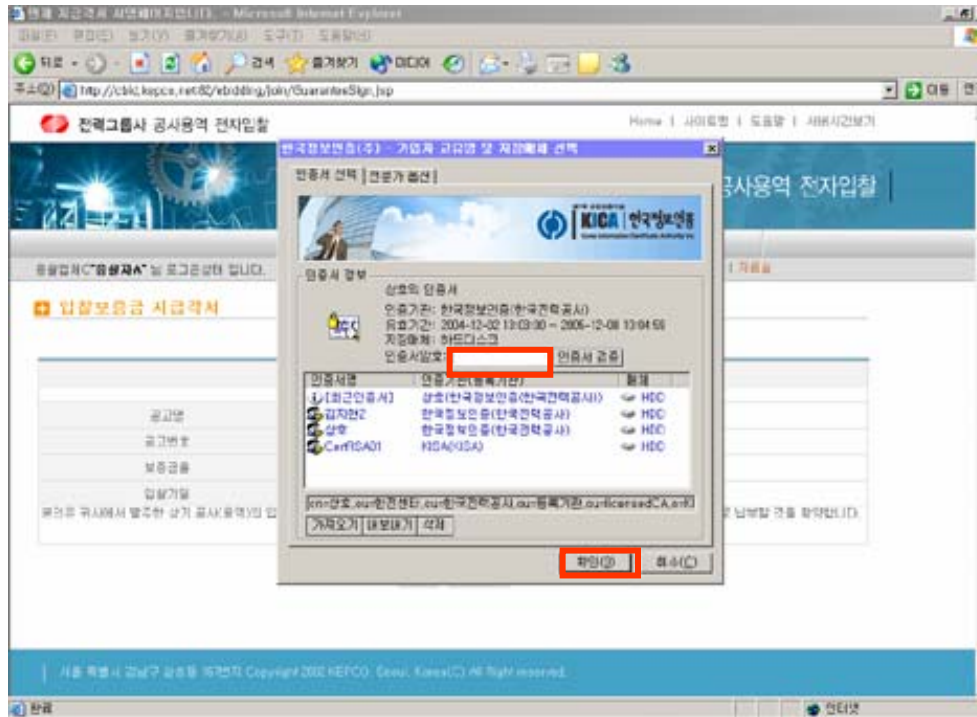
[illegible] - Microsoft Internet Explorer

파일(F) 편집(E) 보기(V) 즐겨찾기(A) 도구(T) 도움말(H)

뒤로 · 검색 즐겨찾기 미디어

주소(D) http://cbid.kepco.net:80/ebidding/join/GuaranteeSign.jsp 이동

전력그룹사 공사용역 전자입찰

Home | 사이트맵 | 도움말 | 서비스시간보기

공사용역 전자입찰

등설업체("**담당자**" 님 로그인상태 입니다.

입찰보증금 지급각서

공고명

공고번호

보증금율

입찰기일

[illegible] 납부할 것을 확약합니다.

한국정보인증(주) - 가입자 고유명 및 저장매체 선택

인증서 선택 | 전문가 옵션

KICA | 한국정보인증

인증서 정보

상호의 인증서

인증기관: 한국정보인증(한국전력공사)

유효기간: 2004-12-02 13:03:00 ~ 2006-12-08 13:04:59

저장매체: 하드디스크

인증서암호:

인증서 검증

| 인증서명 | 인증기관(등록기관) | 매체 |
|---|---|---|
| [최근인증서] | 상호(한국정보인증(한국전력공사)) | HDD |
| 김지현2 | 한국정보인증(한국전력공사) | HDD |
| 상호 | 한국정보인증(한국전력공사) | HDD |
| CertRSA01 | KISA(KISA) | HDD |

cn=상호,ou=한전센터,ou=한국전력공사,ou=등록기관,ou=licensedCA,o=K

가져오기 | 내보내기 | 삭제

확인(O) | 취소(C)

서울 특별시 강남구 삼성동 167번지 Copyright 2002 KEPCO. Seoul, Korea(C) All Right reserved.

완료

인터넷